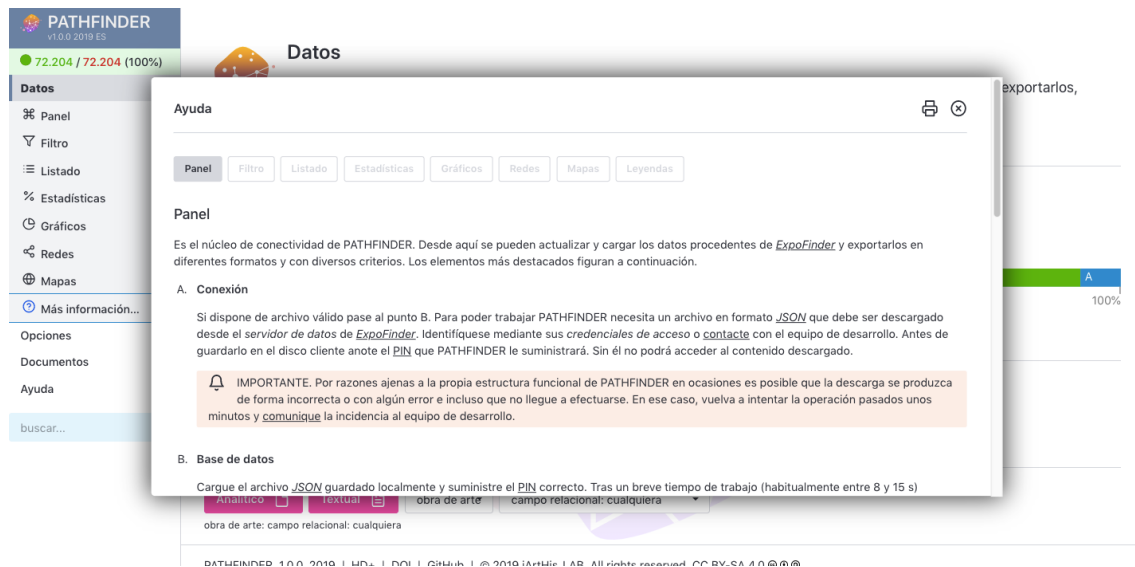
PATHFINDER
v1.0.0 2019 ES

72.204 / 72.204 (100%)

Datos
Panel
Filtro
Listado
Estadísticas
Gráficos
Redes
Mapas
Más información...
Opciones
Documentos
Ayuda

buscar...

Datos

exportarlos,

A
100%

Ayuda

Panel Filtro Listado Estadísticas Gráficos Redes Mapas Leyendas

Panel

Es el núcleo de conectividad de PATHFINDER. Desde aquí se pueden actualizar y cargar los datos procedentes de ExpoFinder y exportarlos en diferentes formatos y con diversos criterios. Los elementos más destacados figuran a continuación.

A. Conexión

Si dispone de archivo válido pase al punto B. Para poder trabajar PATHFINDER necesita un archivo en formato JSON que debe ser descargado desde el servidor de datos de ExpoFinder. Identifíquese mediante sus credenciales de acceso o contacte con el equipo de desarrollo. Antes de guardarlo en el disco cliente anote el PIN que PATHFINDER le suministrará. Sin él no podrá acceder al contenido descargado.

IMPORTANTE. Por razones ajenas a la propia estructura funcional de PATHFINDER en ocasiones es posible que la descarga se produzca de forma incorrecta o con algún error e incluso que no llegue a efectuarse. En ese caso, vuelva a intentar la operación pasados unos minutos y comunique la incidencia al equipo de desarrollo.

B. Base de datos

Cargue el archivo JSON guardado localmente y suministre el PIN correcto. Tras un breve tiempo de trabajo (habitualmente entre 8 y 15 s)

Analítico Textual obra de arte campo relacional: cualquiera

obra de arte: campo relacional: cualquiera

PATHFINDER 1.0.0 2019 | HD+ | DOI | GitHub | © 2019 iArtHis_LAB. All rights reserved. CC BY-SA 4.0